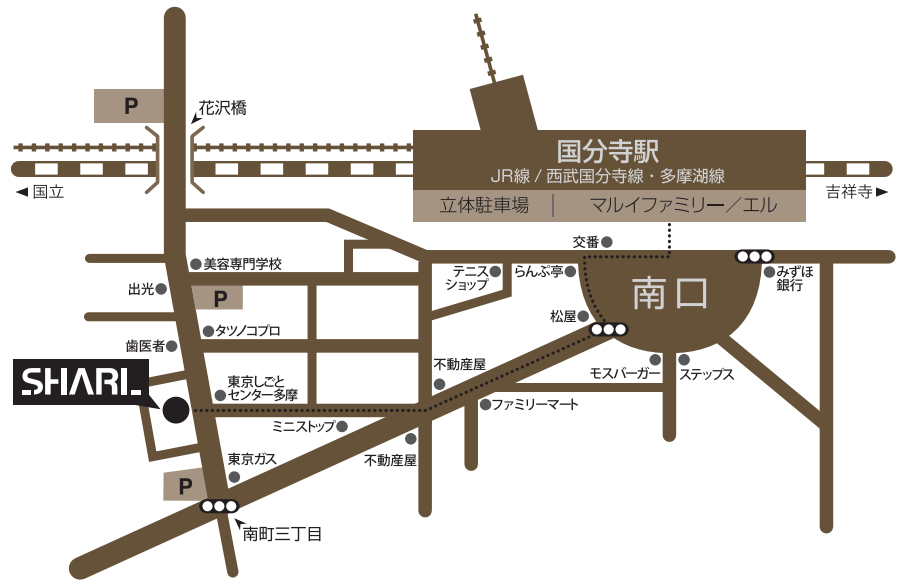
P

花沢橋

国分寺駅
JR線 / 西武国分寺線・多摩湖線

◄ 国立

吉祥寺 ►

立体駐車場 | マルイファミリー/エル

交番

美容専門学校

テニスショップ

らんぷ亭

みずほ銀行

出光

P

南口

タツノコプロ

松屋

歯医者

不動産屋

モスバーガー

ステップス

SHARL

東京しごとセンター多摩

ファミリーマート

ミニストップ

不動産屋

東京ガス

P

南町三丁目